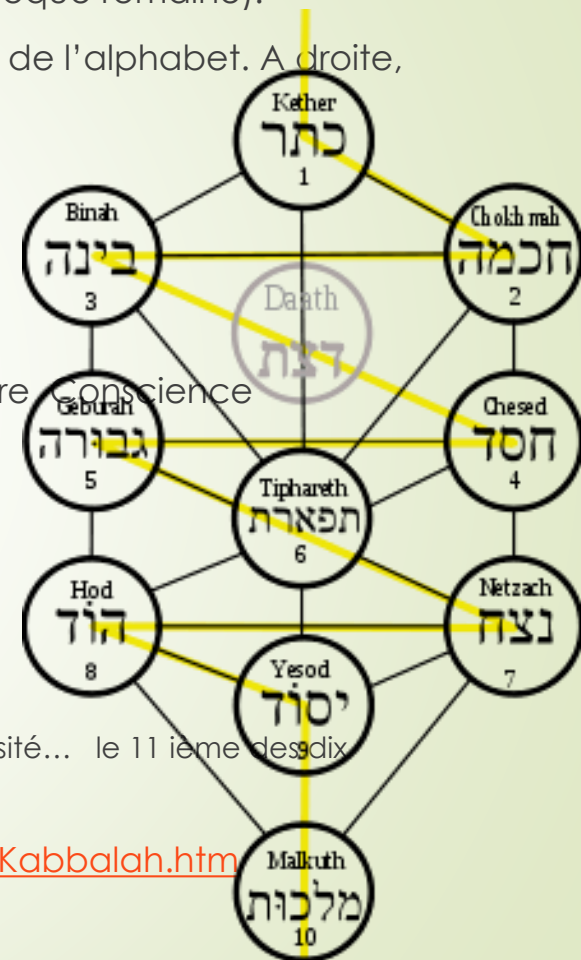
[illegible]oque romaine).

de l'alphabet. A droite,

Kether
כתר
1

Binah
בינה
3

Chokhmah
חכמה
2

Daath
דעת

re Conscience

Geburah
גבורה
5

Chesed
חסד
4

Tiphareth
תפארת
6

Hod
הוד
8

Netzach
נצח
7

Yesod
יסוד
9

sité... le 11 ième des dix

Kabbalah.htm

Malkuth
מלכות
10